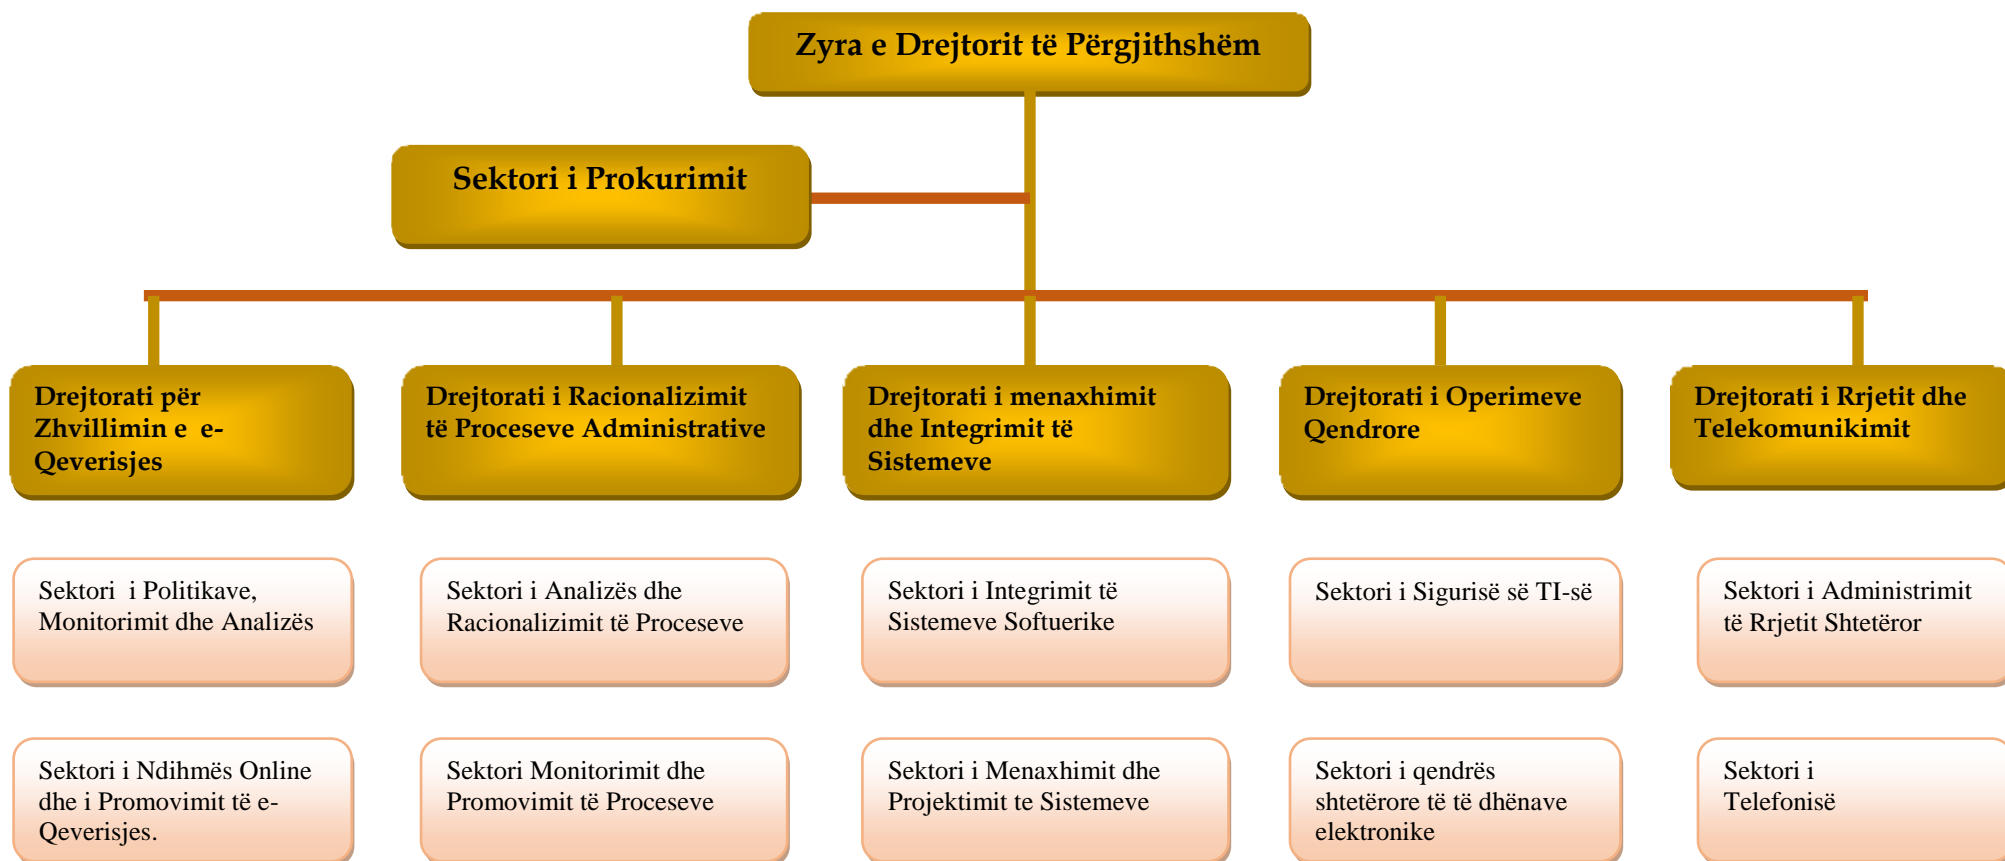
Zyra e Drejtorit të Përgjithshëm

Sektori i Prokurimit

Drejtorati për Zhvillimin e e-Qeverisjes

Drejtorati i Racionalizimit të Proceseve Administrative

Drejtorati i menaxhimit dhe Integrimit të Sistemeve

Drejtorati i Operimeve Qendrore

Drejtorati i Rrjetit dhe Telekomunikimit

Sektori i Politikave, Monitorimit dhe Analizës

Sektori i Analizës dhe Racionalizimit të Proceseve

Sektori i Integrimit të Sistemeve Softuerike

Sektori i Sigurisë së TI-së

Sektori i Administrimit të Rrjetit Shtetëror

Sektori i Ndihmës Online dhe i Promovimit të e-Qeverisjes.

Sektori Monitorimit dhe Promovimit të Proceseve

Sektori i Menaxhimit dhe Projektimit te Sistemeve

Sektori i qendrës shtetërore të të dhënave elektronike

Sektori i Telefonisë